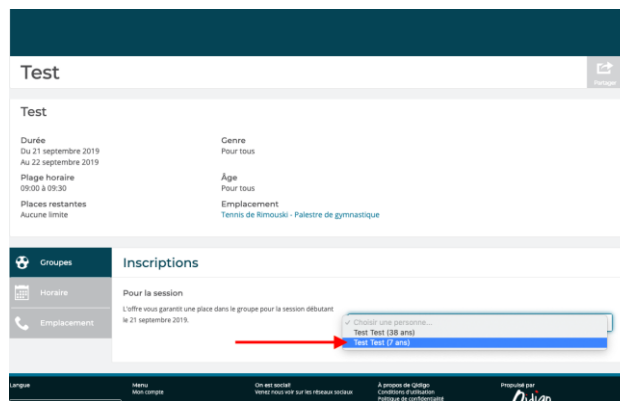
Test

Partage

Test

Durée
Du 21 septembre 2019
Au 22 septembre 2019

Genre
Pour tous

Plage horaire
09:00 à 09:30

Âge
Pour tous

Places restantes
Aucune limite

Emplacement
Tennis de Rimouski - Palestre de gymnastique

Groupes

Horaire

Emplacement

Inscriptions

Pour la session

L'offre vous garantit une place dans le groupe pour la session débutant le 21 septembre 2019.

✓ Choisir une personne...
Test Test (38 ans)
Test Test (7 ans)

Langue

Menu
Mon compte

On est social!
Venez nous voir sur les réseaux sociaux

À propos de Qidigo
Conditions d'utilisation
Politique de confidentialité

Propulsé par
Qidigo